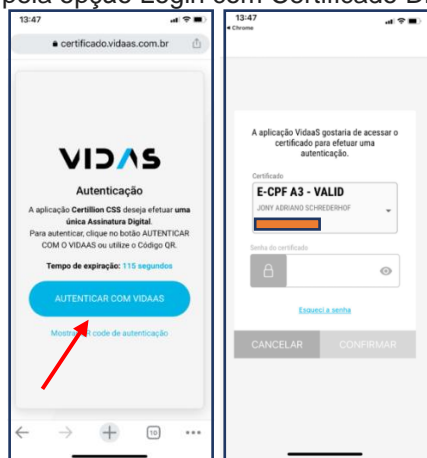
pela opção Login com Certificado D

13:47

certificado.vidaas.com.br

VIDAS

Autenticação

A aplicação Certillion CSS deseja efetuar uma única Assinatura Digital.
Para autenticar, clique no botão AUTENTICAR COM O VIDAAS ou utilize o Código QR.

Tempo de expiração: 115 segundos

AUTENTICAR COM VIDAAS

Mostr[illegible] code de autenticação

10

13:47
◂ Chrome

A aplicação VidaaS gostaria de acessar o certificado para efetuar uma autenticação.

Certificado
E-CPF A3 - VALID
JONY ADRIANO SCHREDERHOF

Senha do certificado

Esqueci a senha

CANCELAR

CONFIRMAR